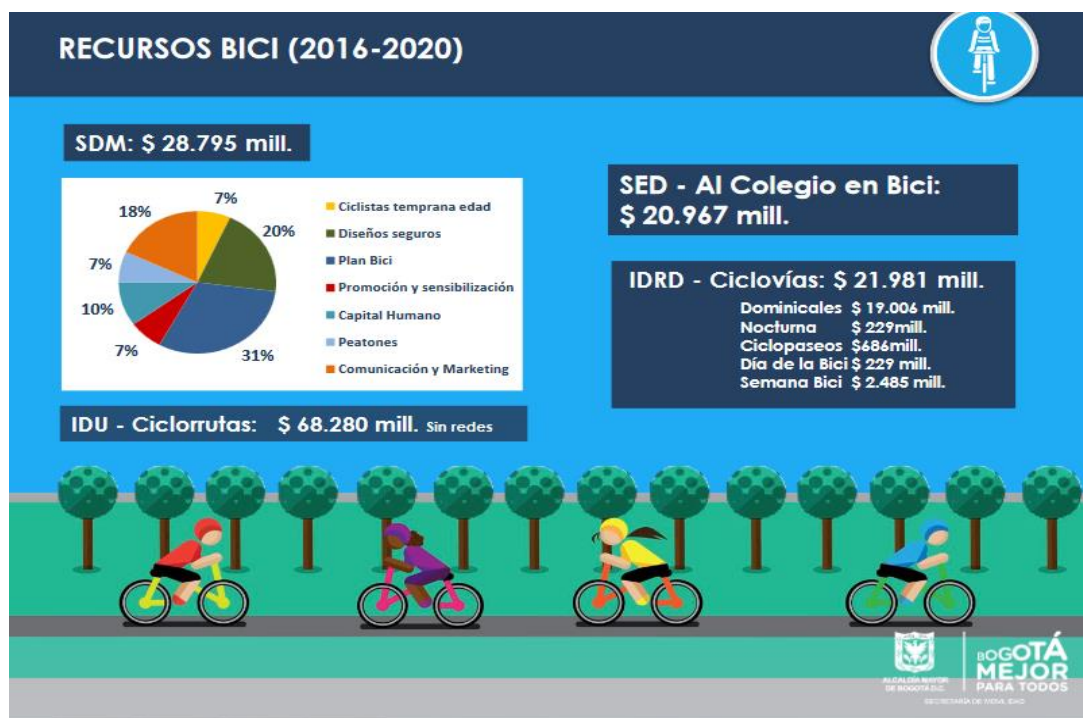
RECURSOS BICI (2016-2020)

SDM: $ 28.795 mill.

18%
7%
20%
7%
10%
7%
31%

Ciclistas temprana edad
Diseños seguros
Plan Bici
Promoción y sensibilización
Capital Humano
Peatones
Comunicación y Marketing

SED - Al Colegio en Bici: $ 20.967 mill.

IDRD - Ciclovías: $ 21.981 mill.
Dominicales $ 19.006 mill.
Nocturna $ 229mill.
Ciclopaseos $686mill.
Día de la Bici $ 229 mill.
Semana Bici $ 2.485 mill.

IDU - Ciclorrutas: $ 68.280 mill. Sin redes

ALCALDÍA MAYOR DE BOGOTÁ D.C.
SECRETARÍA DE MOVILIDAD
BOGOTÁ MEJOR PARA TODOS